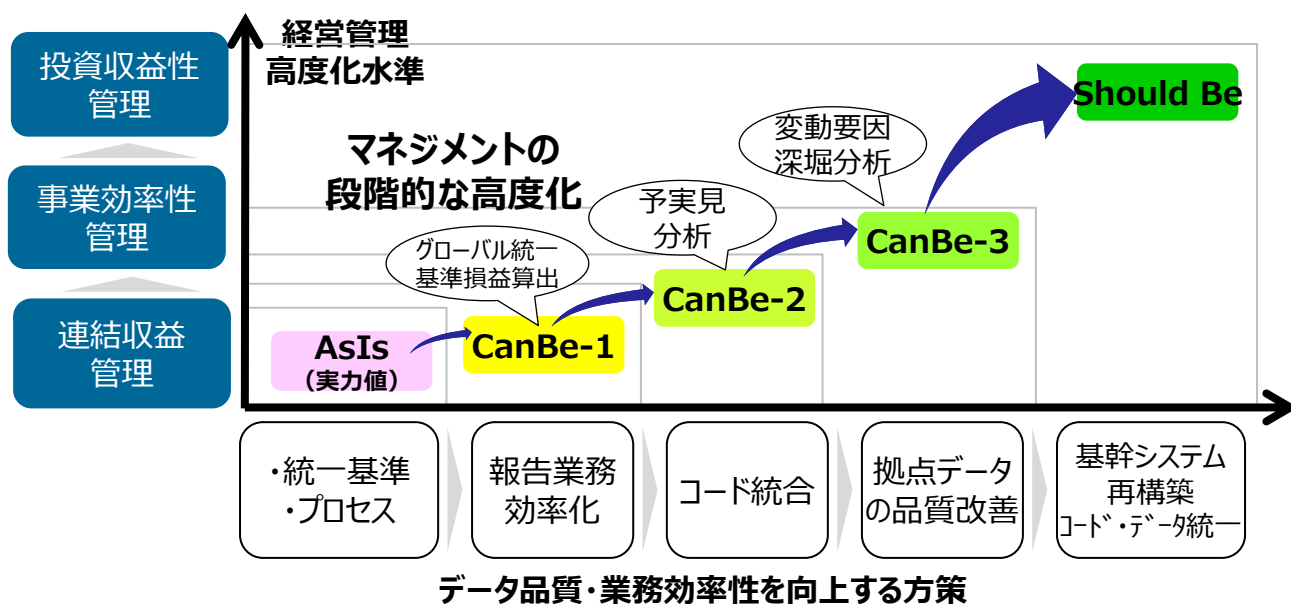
投資収益性管理

事業効率性管理

連結収益管理

経営管理高度化水準

Should Be

マネジメントの段階的な高度化

変動要因深堀分析

予実見分析

グローバル統一基準損益算出

CanBe-3

CanBe-2

CanBe-1

AsIs
（実力値）

・統一基準
・プロセス

報告業務効率化

コード統合

拠点データの品質改善

基幹システム再構築
ｺｰﾄﾞ・ﾃﾞｰﾀ統一

データ品質・業務効率性を向上する方策